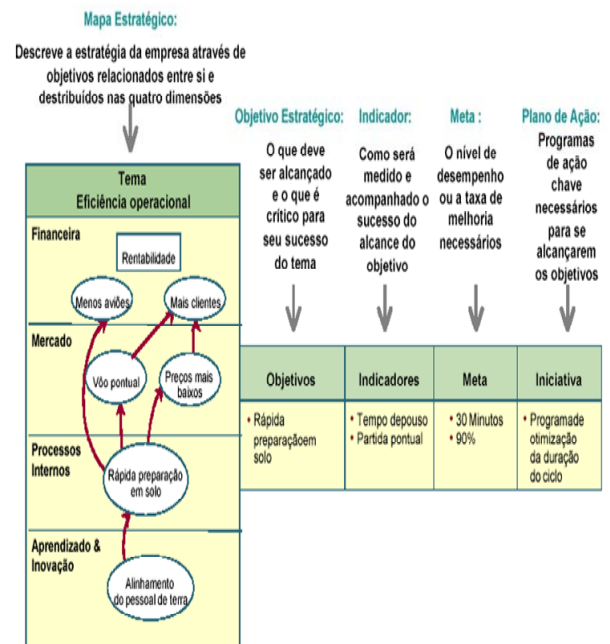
Mapa Estratégico:

Descreve a estratégia da empresa através de objetivos relacionados entre si e distribuídos nas quatro dimensões

Objetivo Estratégico: O que deve ser alcançado e o que é crítico para seu sucesso do tema

Indicador: Como será medido e acompanhado o sucesso do alcance do objetivo

Meta : O nível de desempenho ou a taxa de melhoria necessários

Plano de Ação: Programas de ação chave necessários para se alcançarem os objetivos

Tema
Eficiência operacional

Financeira

Rentabilidade

Menos aviões

Mais clientes

Mercado

Vôo pontual

Preços mais baixos

Processos Internos

Rápida preparação em solo

Aprendizado & Inovação

Alinhamento do pessoal de terra

| Objetivos | Indicadores | Meta | Iniciativa |
|---|---|---|---|
| • Rápida preparaçãoem solo | • Tempo depouso<br>• Partida pontual | • 30 Minutos<br>• 90% | • Programade otimização da duração do ciclo |